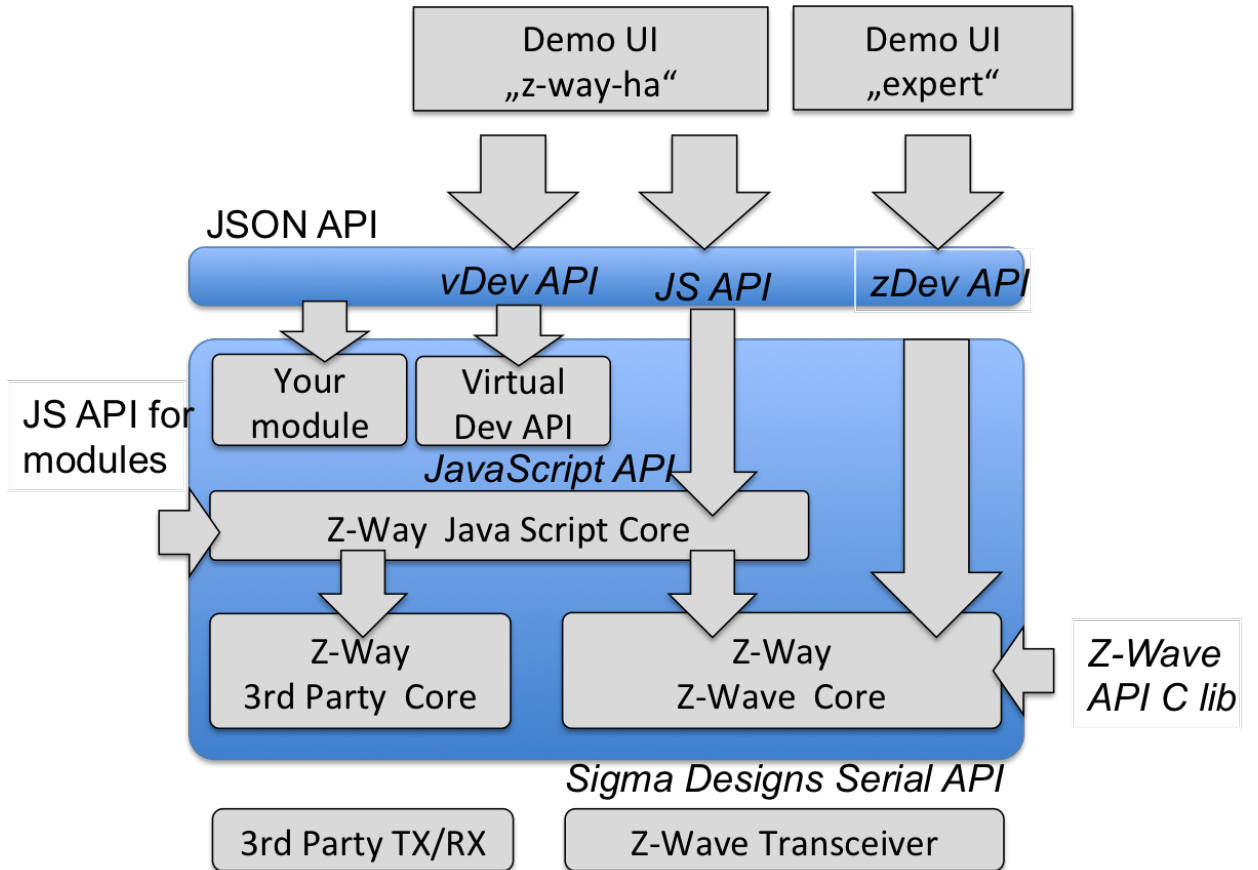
Demo UI
„z-way-ha“

Demo UI
„expert“

JSON API

vDev API

JS API

zDev API

Your module

Virtual Dev API

JS API for modules

JavaScript API

Z-Way Java Script Core

Z-Way
3rd Party Core

Z-Way
Z-Wave Core

Z-Wave
API C lib

Sigma Designs Serial API

3rd Party TX/RX

Z-Wave Transceiver